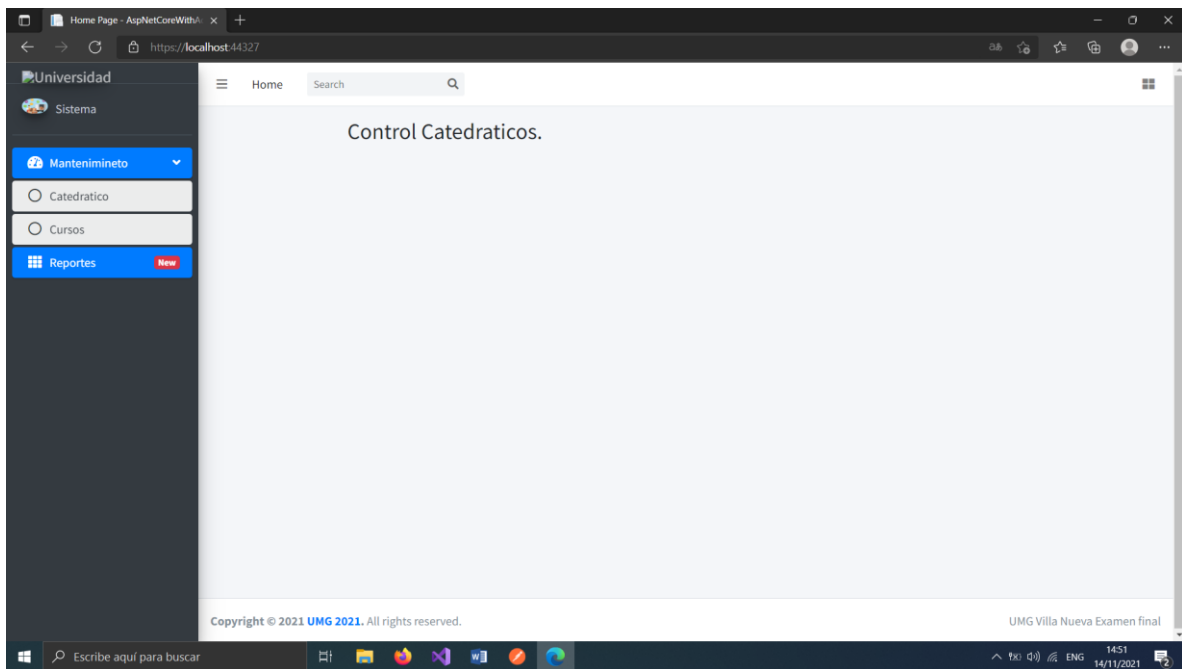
Home Page - AspNetCoreWithA

https://localhost:44327

Universidad

Sistema

Mantenimineto

Catedratico

Cursos

Reportes New

Home Search

Control Catedraticos.

Copyright © 2021 UMG 2021. All rights reserved.

UMG Villa Nueva Examen final

Escribe aquí para buscar

ENG 14:51 14/11/2021